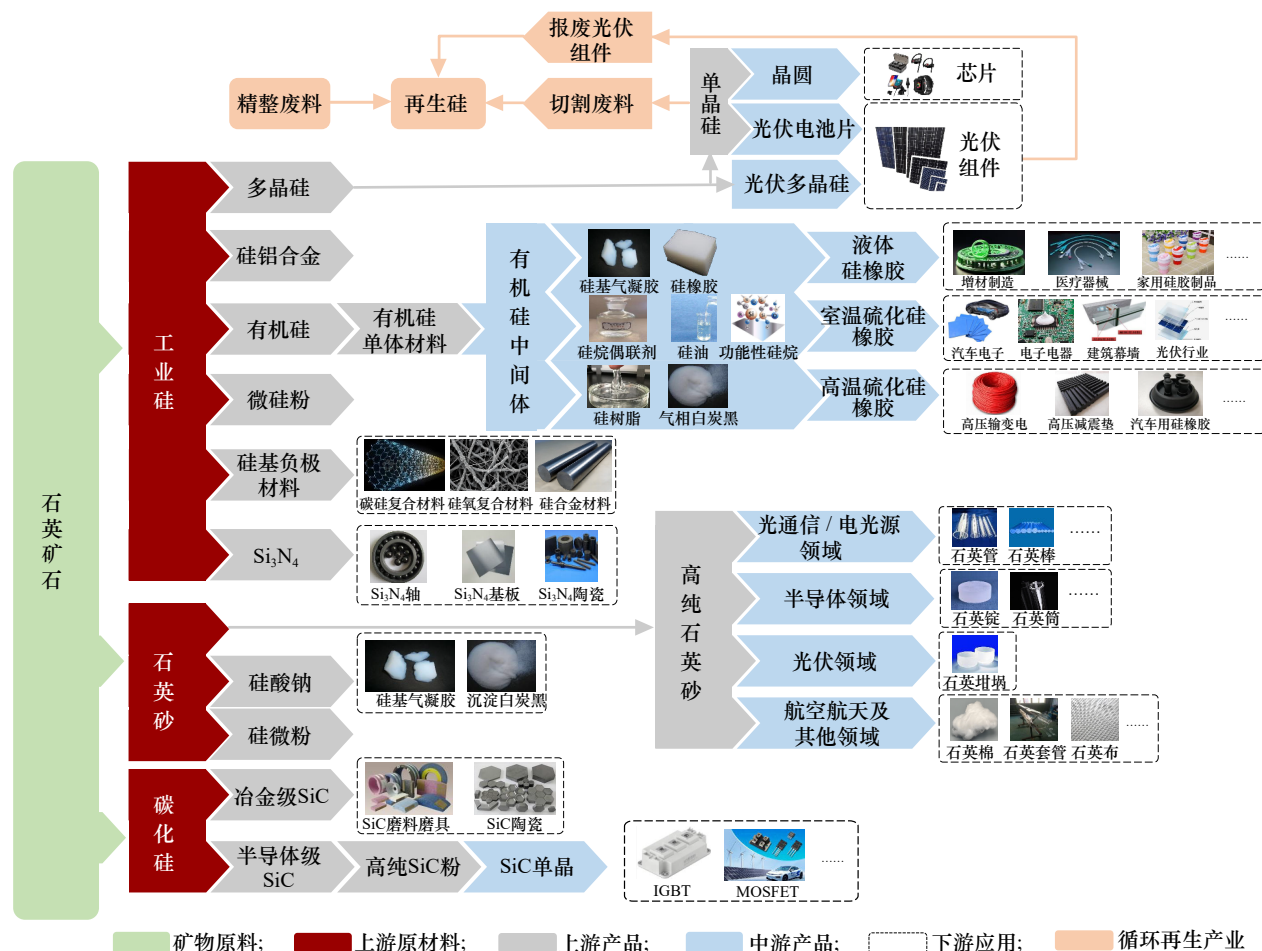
报废光伏组件

精整废料

再生硅

切割废料

单晶硅

晶圆

芯片

光伏电池片

光伏组件

光伏多晶硅

石英矿石

工业硅

多晶硅

硅铝合金

有机硅

有机硅单体材料

有机硅中间体

硅基气凝胶

硅橡胶

硅烷偶联剂

硅油

功能性硅烷

硅树脂

气相白炭黑

液体硅橡胶

增材制造

医疗器械

家用硅胶制品

……

室温硫化硅橡胶

汽车电子

电子电器

建筑幕墙

光伏行业

……

高温硫化硅橡胶

高压输变电

高压减震垫

汽车用硅橡胶

……

微硅粉

硅基负极材料

碳硅复合材料

硅氧复合材料

硅合金材料

$Si_3N_4$

$Si_3N_4$轴

$Si_3N_4$基板

$Si_3N_4$陶瓷

高纯石英砂

光通信 / 电光源领域

石英管

石英棒

……

半导体领域

石英锭

石英筒

……

光伏领域

石英坩埚

航空航天及其他领域

石英棉

石英套管

石英布

……

石英砂

硅酸钠

硅基气凝胶

沉淀白炭黑

硅微粉

碳化硅

冶金级SiC

SiC磨料磨具

SiC陶瓷

半导体级SiC

高纯SiC粉

SiC单晶

IGBT

MOSFET

……

矿物原料; 上游原材料; 上游产品; 中游产品; 下游应用; 循环再生产业